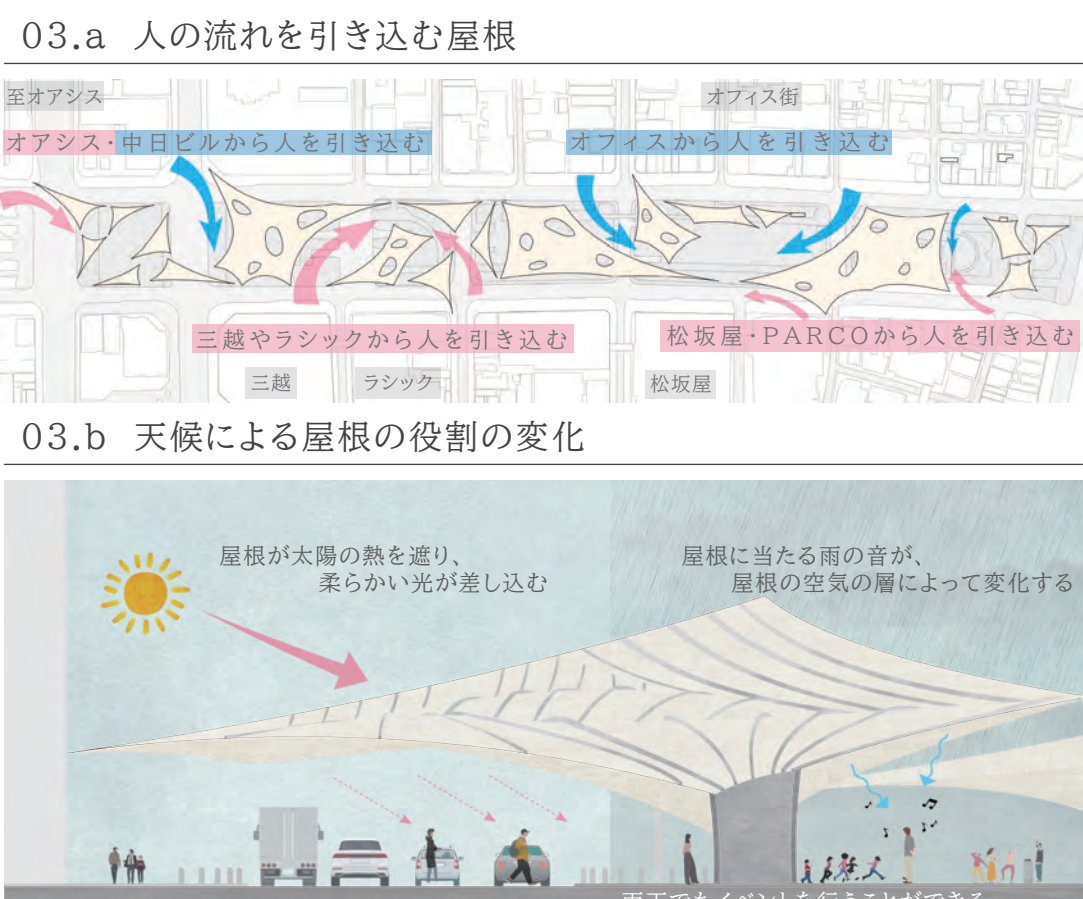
03.a 人の流れを引き込む屋根

至オアシス

オフィス街

オアシス・中日ビルから人を引き込む

オフィスから人を引き込む

三越やラシックから人を引き込む

松坂屋・PARCOから人を引き込む

三越

ラシック

松坂屋

03.b 天候による屋根の役割の変化

屋根が太陽の熱を遮り、
柔らかい光が差し込む

屋根に当たる雨の音が、
屋根の空気の層によって変化する

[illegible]